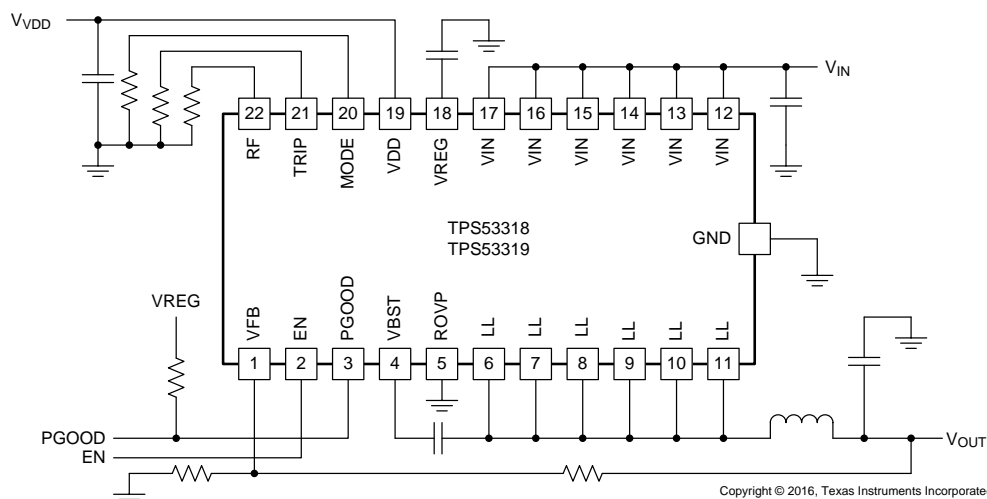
$V_{VDD}$

$V_{IN}$

22 RF
21 TRIP
20 MODE
19 VDD
18 VREG
17 VIN
16 VIN
15 VIN
14 VIN
13 VIN
12 VIN

TPS53318
TPS53319

GND

VREG

1 VFB
2 EN
3 PGOOD
4 VBST
5 ROVP
6 LL
7 LL
8 LL
9 LL
10 LL
11 LL

PGOOD
EN

$V_{OUT}$

Copyright © 2016, Texas Instruments Incorporate